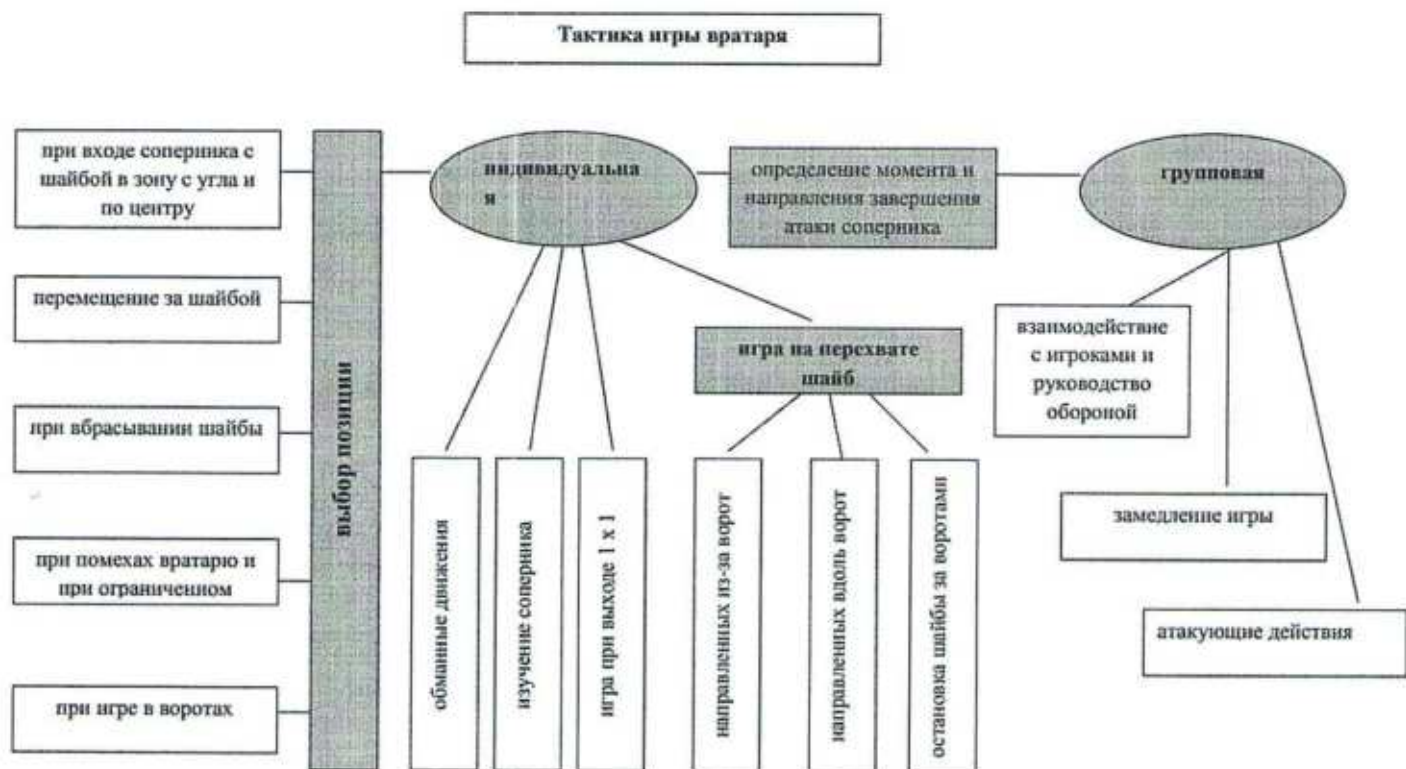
Тактика игры вратаря

при входе соперника с шайбой в зону с угла и по центру

перемещение за шайбой

при вбрасывании шайбы

при помехах вратарю и при ограниченном

при игре в воротах

выбор позиции

индивидуальна я

определение момента и направления завершения атаки соперника

групповая

игра на перехвате шайб

обманные движения

изучение соперника

игра при выходе 1 х 1

направленных из-за ворот

направленых вдоль ворот

остановка шайбы за воротами

взаимодействие с игроками и руководство обороной

замедление игры

атакующие действия